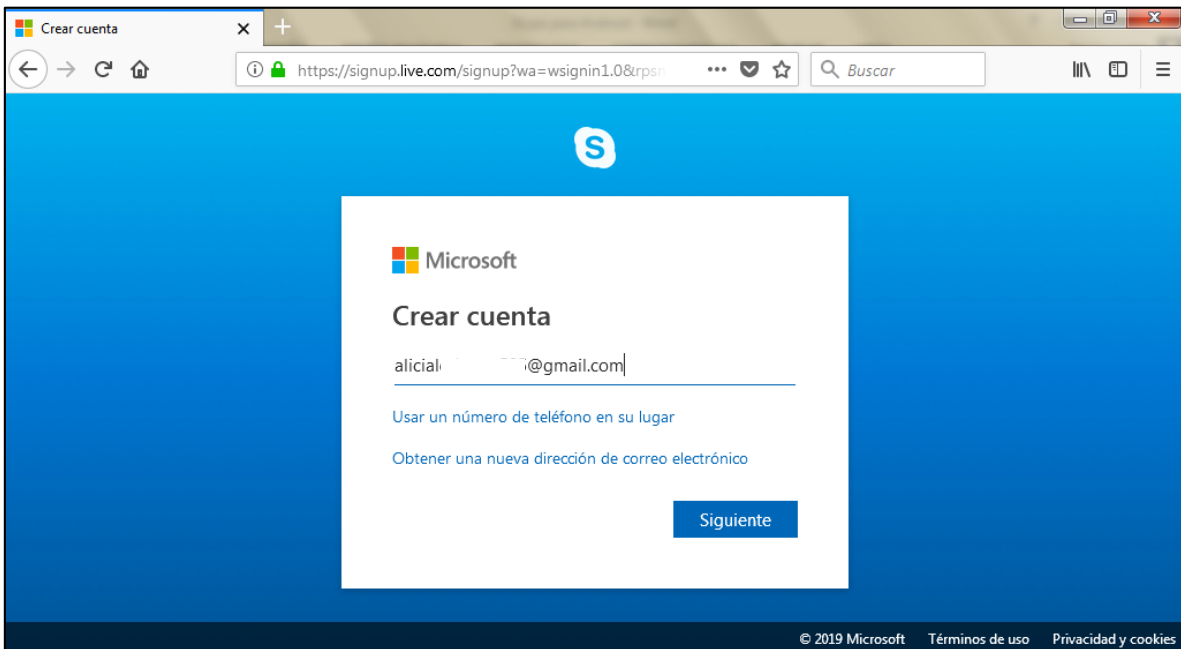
Crear cuenta

https://signup.live.com/signup?wa=wsignin1.0&rpsn

Buscar

Microsoft

Crear cuenta

aliciale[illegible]@gmail.com

Usar un número de teléfono en su lugar

Obtener una nueva dirección de correo electrónico

Siguiente

© 2019 Microsoft   Términos de uso   Privacidad y cookies